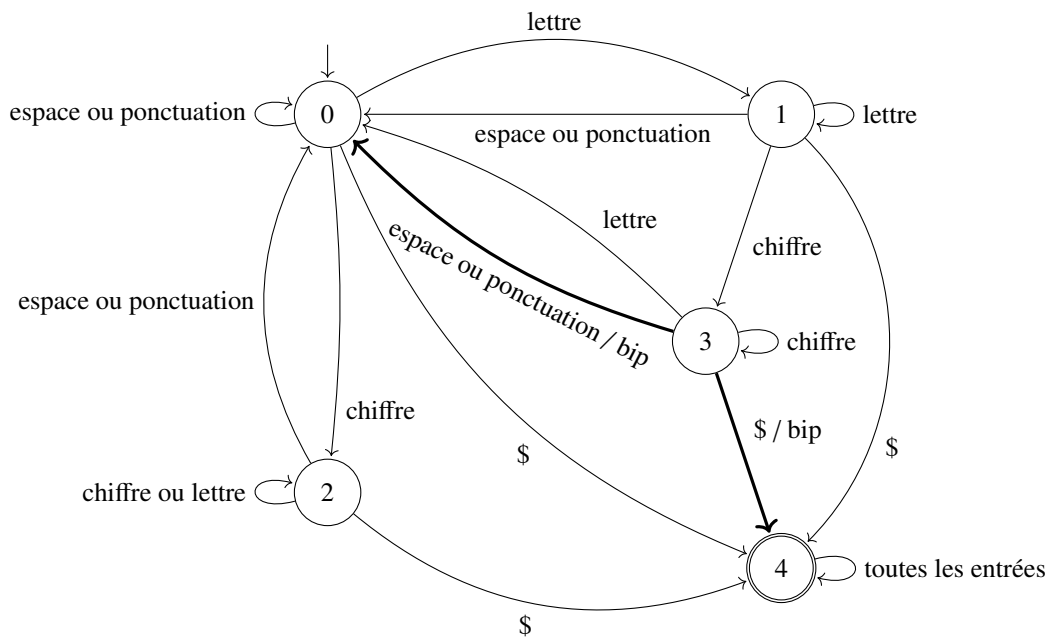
lettre

espace ou ponctuation

0

1

lettre

espace ou ponctuation

lettre

chiffre

espace ou ponctuation

espace ou ponctuation / bip

3

chiffre

chiffre

\$ / bip

\$

\$

chiffre ou lettre

2

4

toutes les entrées

\$